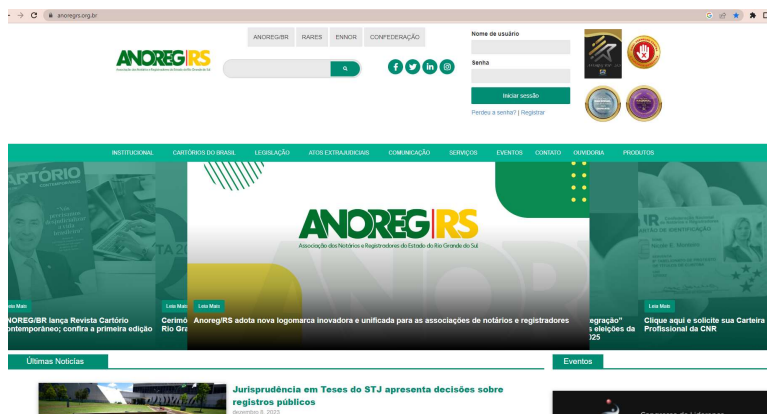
anoregrs.org.br

ANOREG/BR RARES ENNOR CONFEDERAÇÃO

ANOREG|RS
Associação dos Notários e Registradores do Estado do Rio Grande do Sul

Nome de usuário

Senha

Iniciar sessão

Perdeu a senha? | Registrar

INSTITUCIONAL CARTÓRIOS DO BRASIL LEGISLAÇÃO ATOS EXTRAJUDICIAIS COMUNICAÇÃO SERVIÇOS EVENTOS CONTATO OUVIDORIA PRODUTOS

ARTÓRIO

ANOREG|RS
Associação dos Notários e Registradores do Estado do Rio Grande do Sul

Leia Mais
NOREG/BR lança Revista Cartório ontemporâneo; confira a primeira edição

Leia Mais
Cerimô Rio Gra

Leia Mais
Anoreg/RS adota nova logomarca inovadora e unificada para as associações de notários e registradores

egração" s eleições da 025

Leia Mais
Clique aqui e solicite sua Carteira Profissional da CNR

Últimas Notícias

Eventos

Jurisprudência em Teses do STJ apresenta decisões sobre registros públicos
dezembro 8, 2023